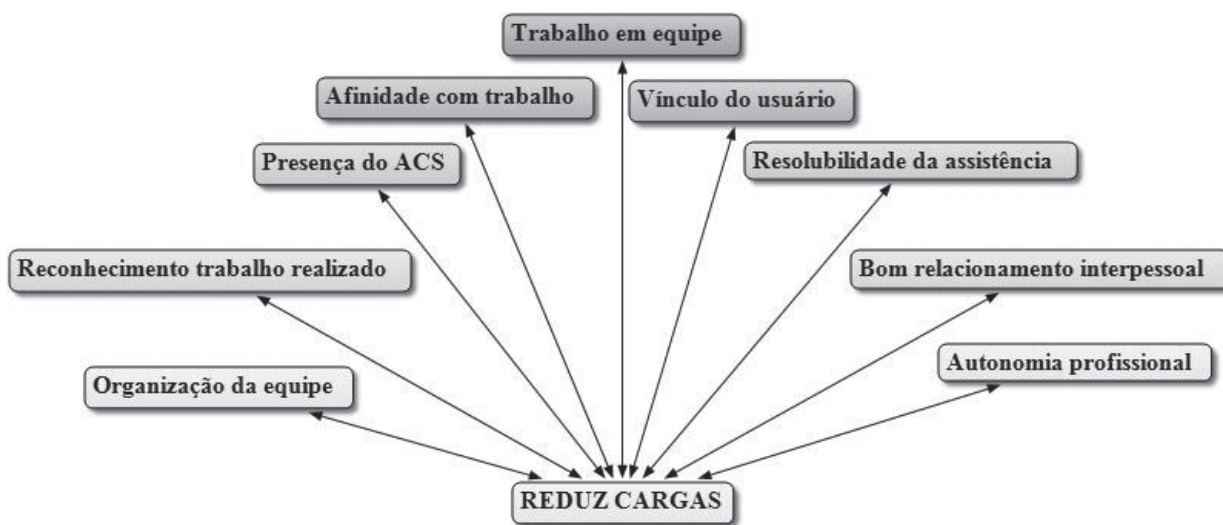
Trabalho em equipe

Afinidade com trabalho

Vínculo do usuário

Presença do ACS

Resolubilidade da assistência

Reconhecimento trabalho realizado

Bom relacionamento interpessoal

Organização da equipe

Autonomia profissional

REDUZ CARGAS